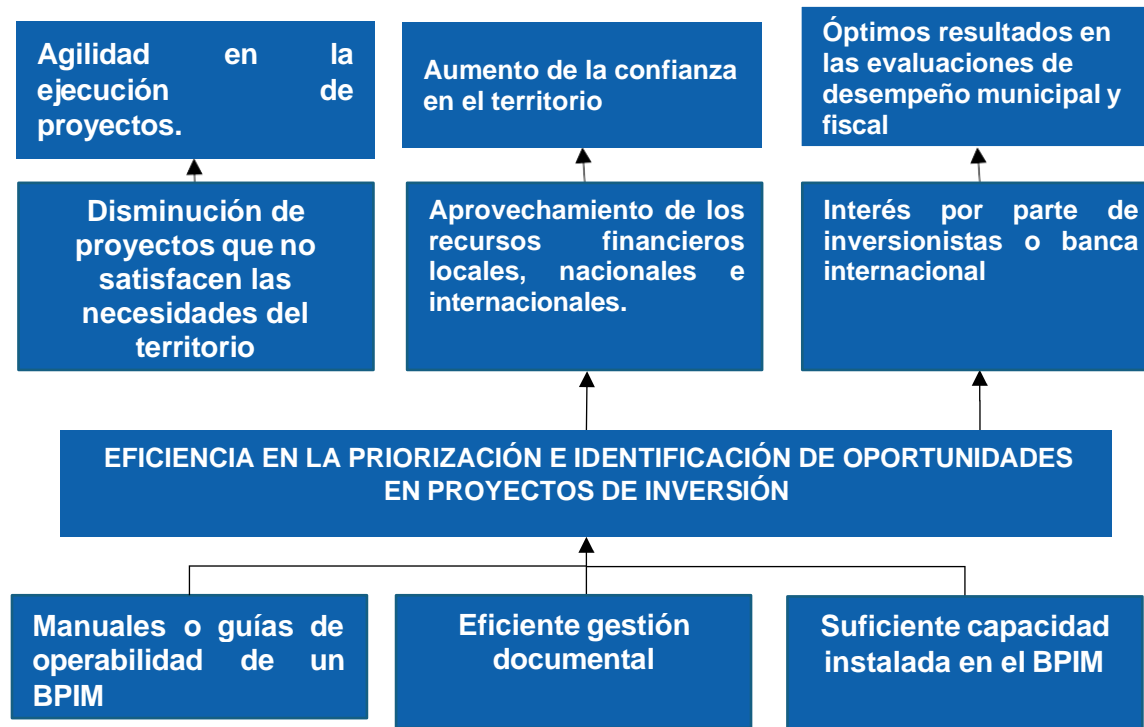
Agilidad en la ejecución de proyectos.

Aumento de la confianza en el territorio

Óptimos resultados en las evaluaciones de desempeño municipal y fiscal

Disminución de proyectos que no satisfacen las necesidades del territorio

Aprovechamiento de los recursos financieros locales, nacionales e internacionales.

Interés por parte de inversionistas o banca internacional

EFICIENCIA EN LA PRIORIZACIÓN E IDENTIFICACIÓN DE OPORTUNIDADES EN PROYECTOS DE INVERSIÓN

Manuales o guías de operabilidad de un BPIM

Eficiente gestión documental

Suficiente capacidad instalada en el BPIM